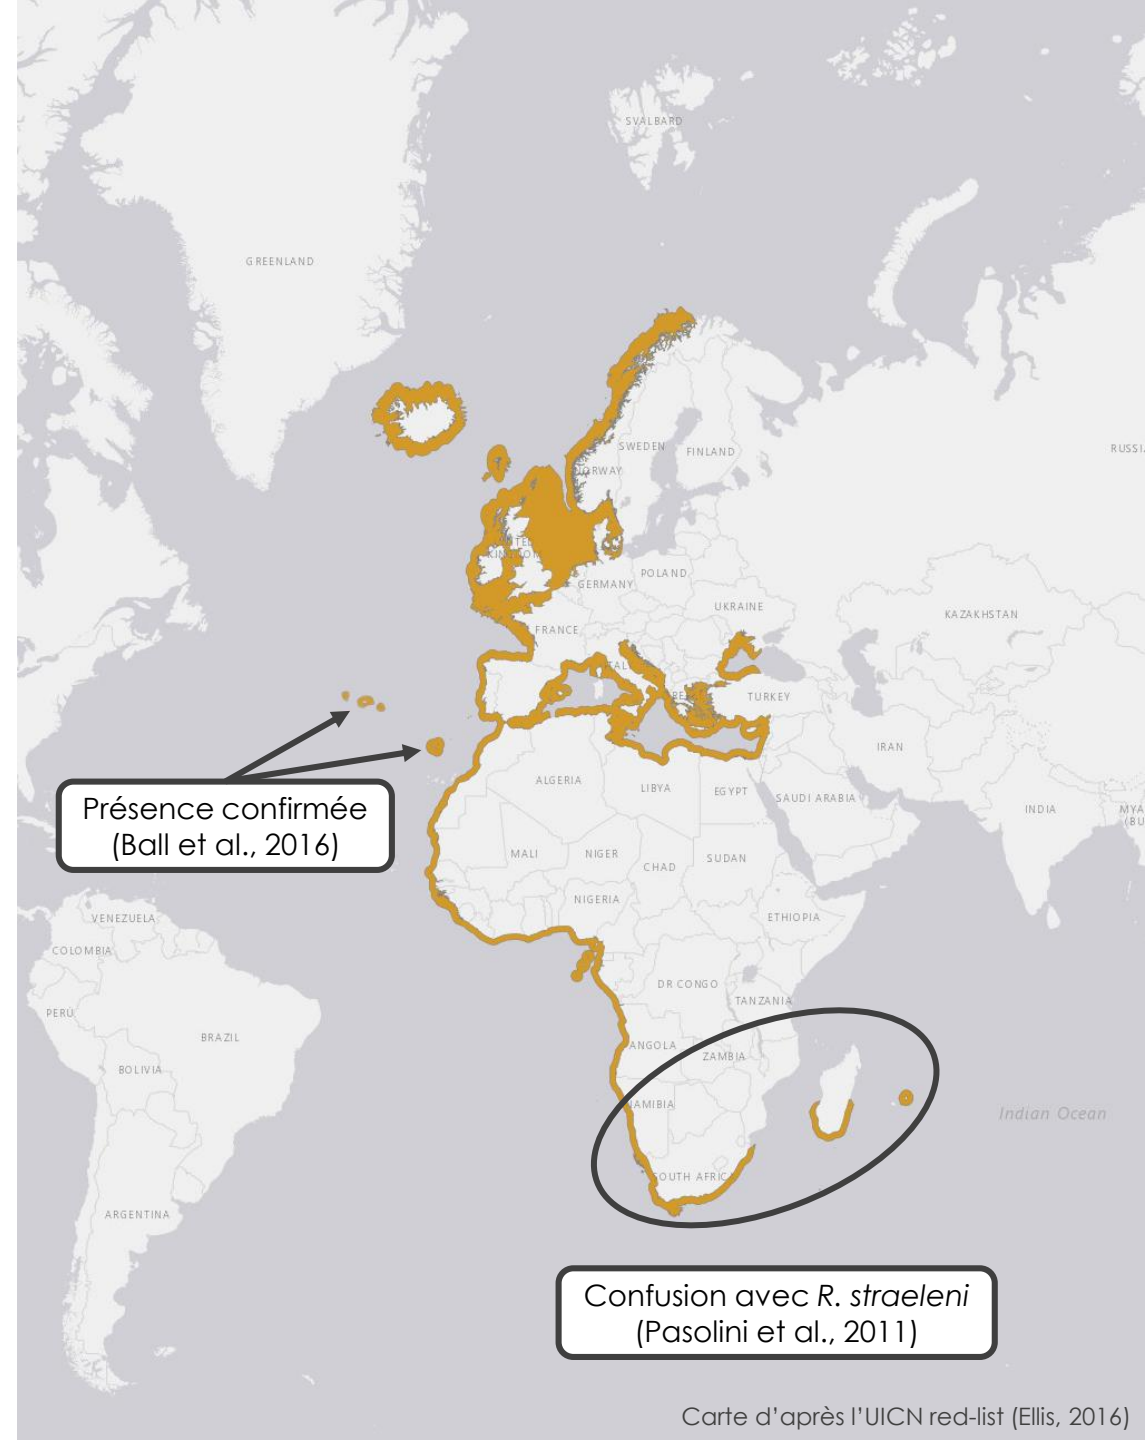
SVALBARD

GREENLAND

SWEDEN

FINLAND

RUSSI

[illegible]RWAY

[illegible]

POLAND

GERMANY

UKRAINE

KAZAKHSTAN

FRANCE

TURKEY

IRAN

ALGERIA

LIBYA

EGYPT

SAUDI ARABIA

Présence confirmée (Ball et al., 2016)

INDIA

MYA (BU

MALI

NIGER

CHAD

SUDAN

NIGERIA

ETHIOPIA

VENEZUELA

COLOMBIA

DR CONGO

TANZANIA

PERU

BRAZIL

ANGOLA

ZAMBIA

BOLIVIA

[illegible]AMIBIA

Indian Ocean

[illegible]OUTH AFRIC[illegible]

ARGENTINA

Confusion avec *R. straeleni* (Pasolini et al., 2011)

Carte d'après l'UICN red-list (Ellis, 2016)